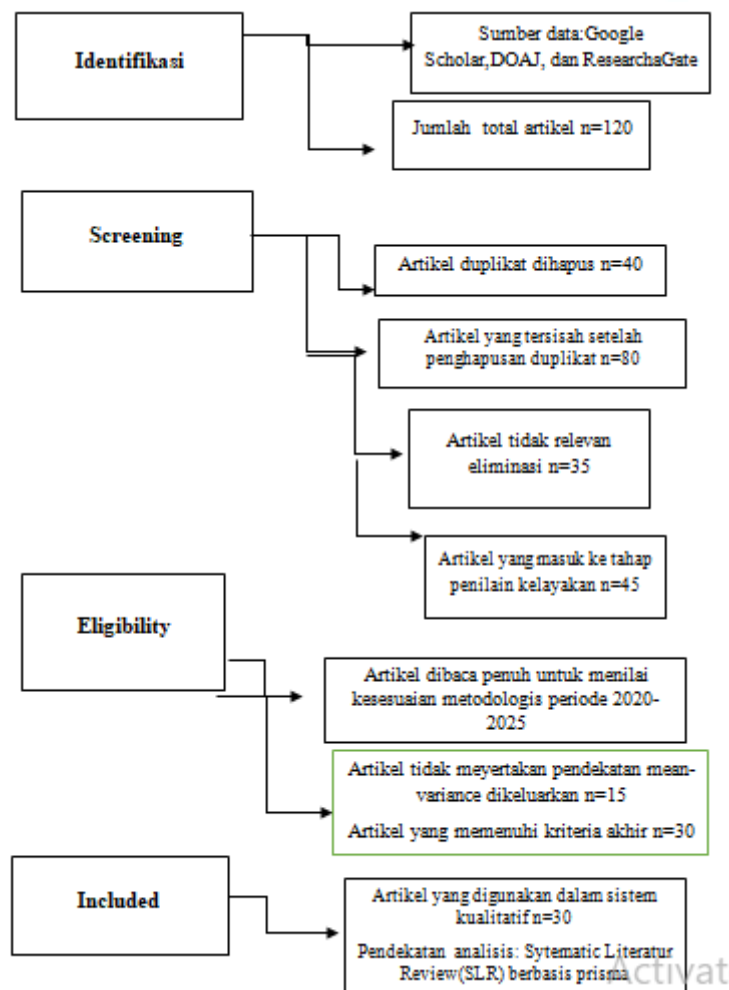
Identifikasi

Sumber data:Google Scholar,DOAJ, dan ResearchaGate

Jumlah total artikel n=120

Screening

Artikel duplikat dihapus n=40

Artikel yang tersisah setelah penghapusan duplikat n=80

Artikel tidak relevan eliminasi n=35

Artikel yang masuk ke tahap penilain kelayakan n=45

Eligibility

Artikel dibaca penuh untuk menilai kesesuaian metodologis periode 2020-2025

Artikel tidak meyertakan pendekatan mean-variance dikeluarkan n=15

Artikel yang memenuhi kriteria akhir n=30

Included

Artikel yang digunakan dalam sistem kualitatif n=30

Pendekatan analisis: Sytematic Literatur Review(SLR) berbasis prisma

Activat